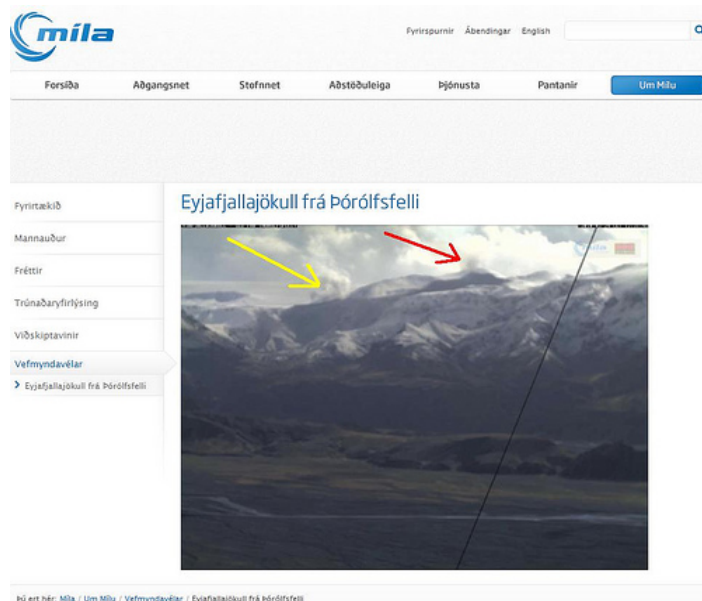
míla

Fyrirspurnir Ábendingar English

Forsíða
Aðgangsnet
Stofnnet
Aðstöðuleiga
Þjónusta
Pantanir
Um Mílu

Fyrirtækið
Mannauður
Fréttir
Trúnaðaryfirlýsing
Viðskiptavinir
Vefmyndavélar
Eyjafjallajökull frá Þórólfsfelli

Eyjafjallajökull frá Þórólfsfelli

míla

Þú ert hér: Míla / Um Mílu / Vefmyndavélar / Eyjafjallajökull frá Þórólfsfelli